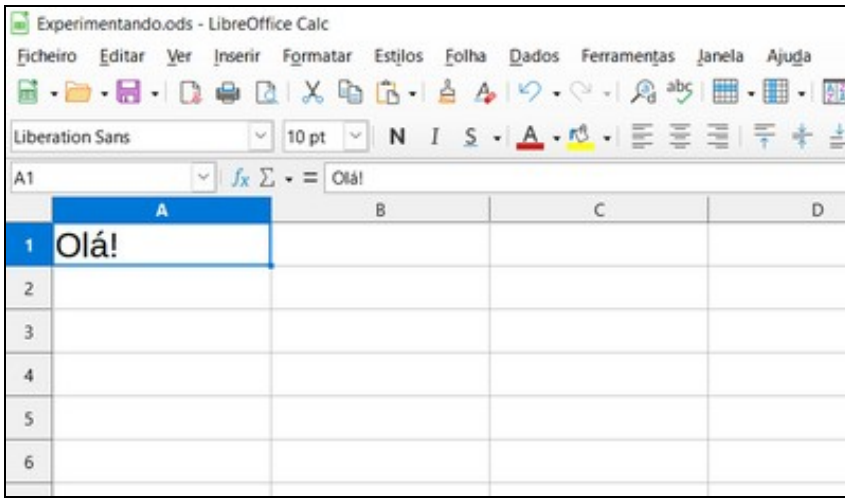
Experimentando.ods - LibreOffice Calc

Ficheiro Editar Ver Inserir Formatar Estilos Folha Dados Ferramentas Janela Ajuda

Liberation Sans 10 pt N I S

A1 $f_x$ $\Sigma$ = Olá!

| | A | B | C | D |
|---|---|---|---|---|
| 1 | Olá! | | | |
| 2 | | | | |
| 3 | | | | |
| 4 | | | | |
| 5 | | | | |
| 6 | | | | |